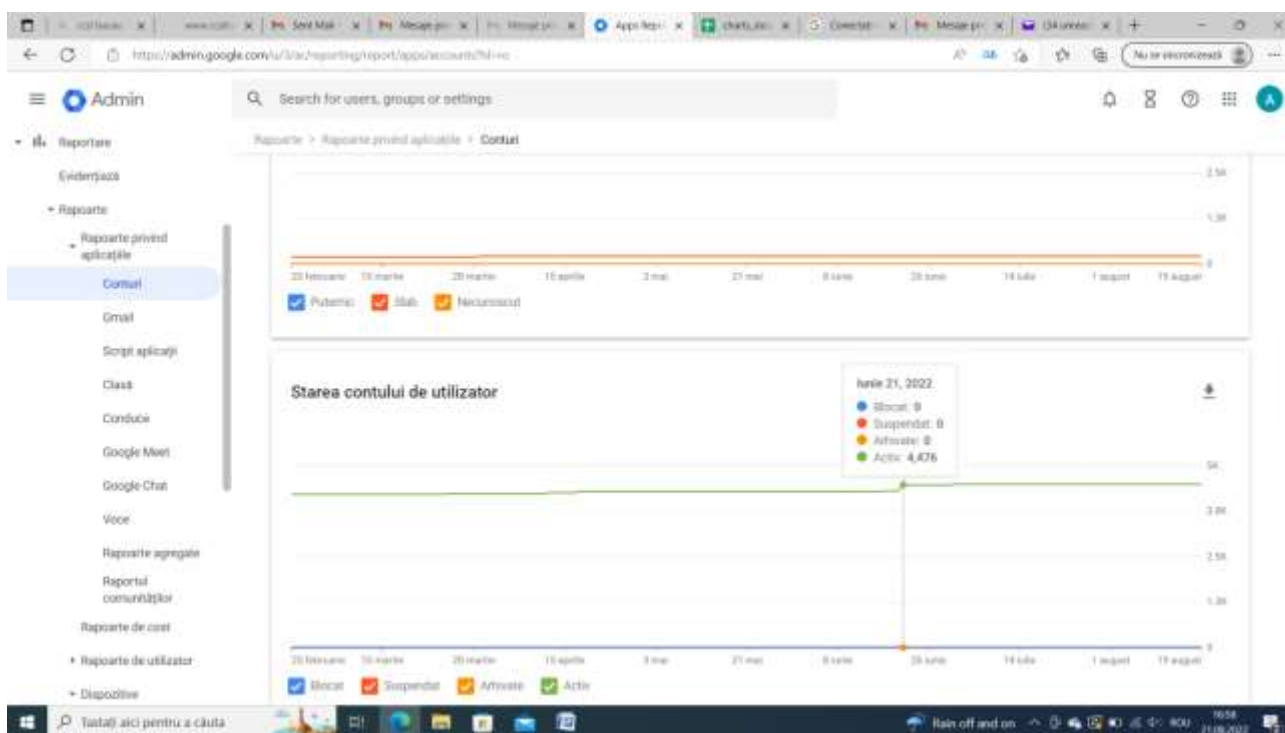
Sent Mail | Mesaje pr | Apps Rep | charts_acc | Conectati | Mesaje pr | G4 unreal

https://admin.google.com/u/3/ac/reporting/report/apps/accounts?hl=ro

Nu se sincronizează

Admin

Search for users, groups or settings

Raportare

Evidențiază

Rapoarte

Rapoarte privind aplicațiile

Conturi

Gmail

Script aplicații

Clasă

Conduce

Google Meet

Google Chat

Voce

Rapoarte agregate

Raportul comunităților

Rapoarte de cost

Rapoarte de utilizator

Dispozitive

Rapoarte > Rapoarte privind aplicațiile > Conturi

2,5K

1,3K

0

20 februarie | 15 martie | 28 martie | 15 aprilie | 3 mai | 21 mai | 8 iunie | 26 iunie | 14 iulie | 1 august | 19 august

Puternic | Slab | Necunoscut

Starea contului de utilizator

Iunie 21, 2022
Blocat: 0
Suspendat: 0
Arhivate: 0
Activ: 4,476

5K

3,8K

2,5K

1,3K

0

20 februarie | 15 martie | 28 martie | 15 aprilie | 3 mai | 21 mai | 8 iunie | 26 iunie | 14 iulie | 1 august | 19 august

Blocat | Suspendat | Arhivate | Activ

Tastați aici pentru a căuta

Rain off and on

ROU

16:58
21.08.2022